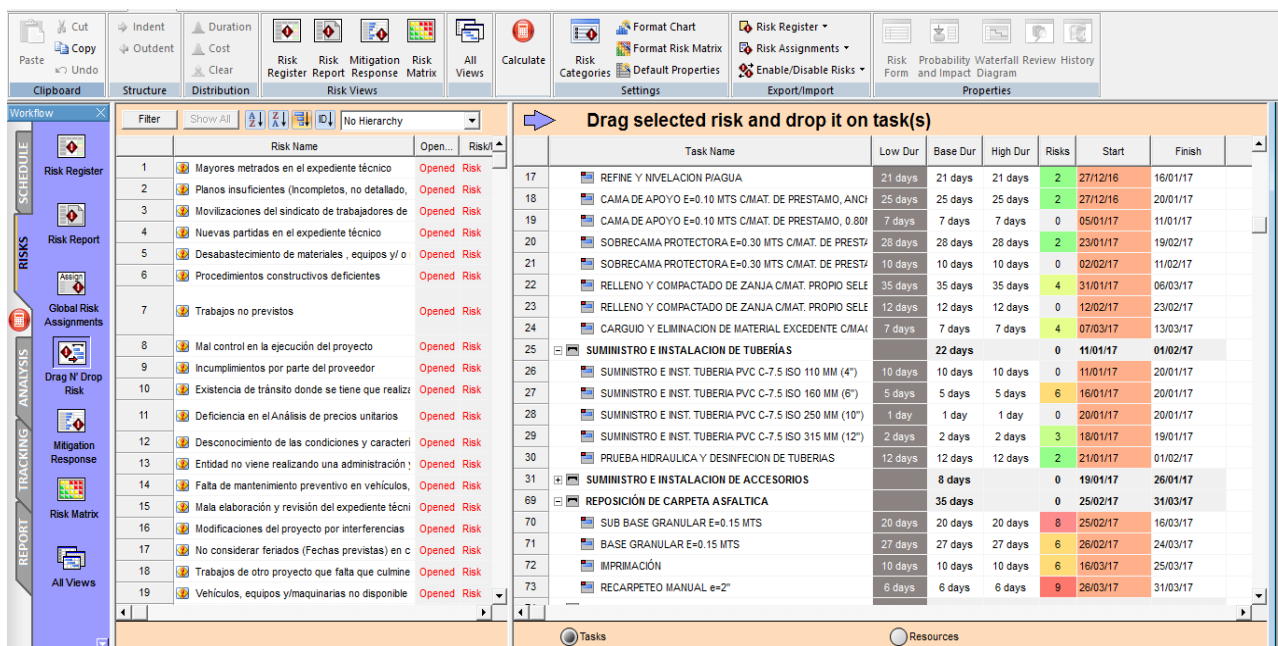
Paste Cut Copy Undo
Clipboard
Indent Outdent
Structure
Duration Cost Clear
Distribution
Risk Register Risk Report Mitigation Response Risk Matrix
Risk Views
All Views
Calculate
Risk Categories
Format Chart
Format Risk Matrix
Default Properties
Settings
Risk Register
Risk Assignments
Enable/Disable Risks
Export/Import
Risk Form Probability and Impact Waterfall Diagram Review History
Properties

Workflow
SCHEDULE
RISKS
ANALYSIS
TRACKING
REPORT
Risk Register
Risk Report
Global Risk Assignments
Drag N' Drop Risk
Mitigation Response
Risk Matrix
All Views

Filter Show All No Hierarchy

| | Risk Name | Open... | Risk/I |
|---|---|---|---|
| 1 | Mayores metrados en el expediente técnico | Opened | Risk |
| 2 | Planos insuficientes (Incompletos, no detallado, | Opened | Risk |
| 3 | Movilizaciones del sindicato de trabajadores de | Opened | Risk |
| 4 | Nuevas partidas en el expediente técnico | Opened | Risk |
| 5 | Desabastecimiento de materiales , equipos y/ o | Opened | Risk |
| 6 | Procedimientos constructivos deficientes | Opened | Risk |
| 7 | Trabajos no previstos | Opened | Risk |
| 8 | Mal control en la ejecución del proyecto | Opened | Risk |
| 9 | Incumplimientos por parte del proveedor | Opened | Risk |
| 10 | Existencia de tránsito donde se tiene que realiza | Opened | Risk |
| 11 | Deficiencia en el Análisis de precios unitarios | Opened | Risk |
| 12 | Desconocimiento de las condiciones y caracteri | Opened | Risk |
| 13 | Entidad no viene realizando una administración y | Opened | Risk |
| 14 | Falta de mantenimiento preventivo en vehículos, | Opened | Risk |
| 15 | Mala elaboración y revisión del expediente técni | Opened | Risk |
| 16 | Modificaciones del proyecto por interferencias | Opened | Risk |
| 17 | No considerar feriados (Fechas previstas) en c | Opened | Risk |
| 18 | Trabajos de otro proyecto que falta que culmine | Opened | Risk |
| 19 | Vehículos, equipos y/maquinarias no disponible | Opened | Risk |

Drag selected risk and drop it on task(s)

| | Task Name | Low Dur | Base Dur | High Dur | Risks | Start | Finish |
|---|---|---|---|---|---|---|---|
| 17 | REFINE Y NIVELACION P/AGUA | 21 days | 21 days | 21 days | 2 | 27/12/16 | 16/01/17 |
| 18 | CAMA DE APOYO E=0.10 MTS C/MAT. DE PRESTAMO, ANCH | 25 days | 25 days | 25 days | 2 | 27/12/16 | 20/01/17 |
| 19 | CAMA DE APOYO E=0.10 MTS C/MAT. DE PRESTAMO, 0.80I | 7 days | 7 days | 7 days | 0 | 05/01/17 | 11/01/17 |
| 20 | SOBRECAMA PROTECTORA E=0.30 MTS C/MAT. DE PRESTA | 28 days | 28 days | 28 days | 2 | 23/01/17 | 19/02/17 |
| 21 | SOBRECAMA PROTECTORA E=0.30 MTS C/MAT. DE PRESTA | 10 days | 10 days | 10 days | 0 | 02/02/17 | 11/02/17 |
| 22 | RELLENO Y COMPACTADO DE ZANJA C/MAT. PROPIO SELE | 35 days | 35 days | 35 days | 4 | 31/01/17 | 06/03/17 |
| 23 | RELLENO Y COMPACTADO DE ZANJA C/MAT. PROPIO SELE | 12 days | 12 days | 12 days | 0 | 12/02/17 | 23/02/17 |
| 24 | CARGUIO Y ELIMINACION DE MATERIAL EXCEDENTE C/MA( | 7 days | 7 days | 7 days | 4 | 07/03/17 | 13/03/17 |
| 25 | SUMINISTRO E INSTALACION DE TUBERÍAS | | 22 days | | 0 | 11/01/17 | 01/02/17 |
| 26 | SUMINISTRO E INST. TUBERIA PVC C-7.5 ISO 110 MM (4") | 10 days | 10 days | 10 days | 0 | 11/01/17 | 20/01/17 |
| 27 | SUMINISTRO E INST. TUBERIA PVC C-7.5 ISO 160 MM (6") | 5 days | 5 days | 5 days | 6 | 16/01/17 | 20/01/17 |
| 28 | SUMINISTRO E INST. TUBERIA PVC C-7.5 ISO 250 MM (10") | 1 day | 1 day | 1 day | 0 | 20/01/17 | 20/01/17 |
| 29 | SUMINISTRO E INST. TUBERIA PVC C-7.5 ISO 315 MM (12") | 2 days | 2 days | 2 days | 3 | 18/01/17 | 19/01/17 |
| 30 | PRUEBA HIDRAULICA Y DESINFECION DE TUBERIAS | 12 days | 12 days | 12 days | 2 | 21/01/17 | 01/02/17 |
| 31 | SUMINISTRO E INSTALACION DE ACCESORIOS | | 8 days | | 0 | 19/01/17 | 26/01/17 |
| 69 | REPOSICIÓN DE CARPETA ASFALTICA | | 35 days | | 0 | 25/02/17 | 31/03/17 |
| 70 | SUB BASE GRANULAR E=0.15 MTS | 20 days | 20 days | 20 days | 8 | 25/02/17 | 16/03/17 |
| 71 | BASE GRANULAR E=0.15 MTS | 27 days | 27 days | 27 days | 6 | 26/02/17 | 24/03/17 |
| 72 | IMPRIMACIÓN | 10 days | 10 days | 10 days | 6 | 16/03/17 | 25/03/17 |
| 73 | RECARPETEO MANUAL e=2" | 6 days | 6 days | 6 days | 9 | 26/03/17 | 31/03/17 |

Tasks Resources